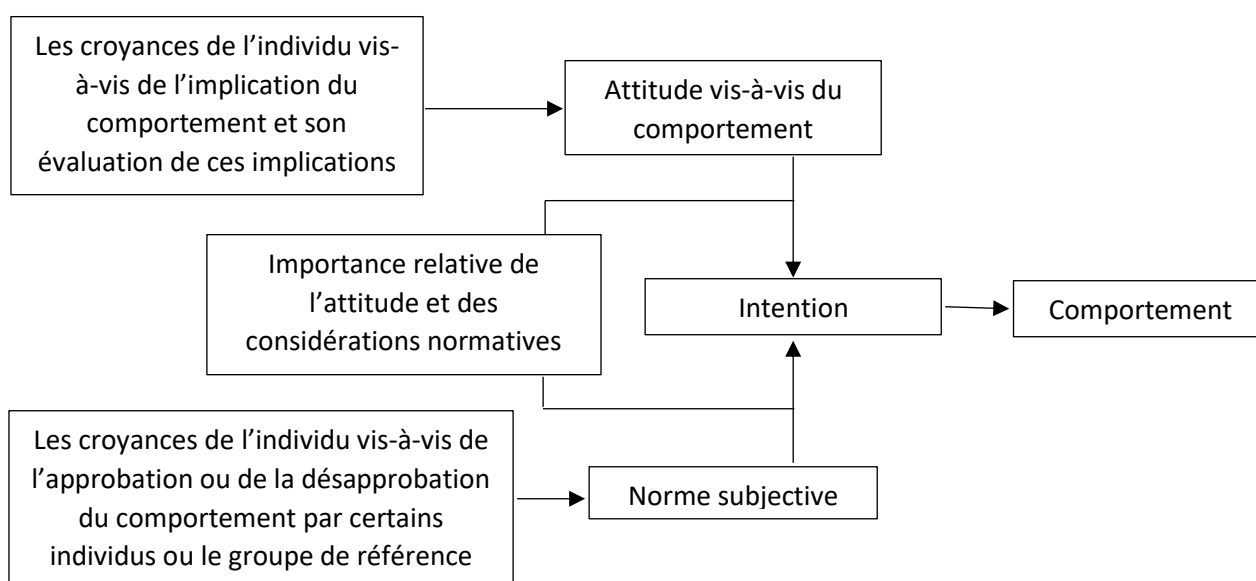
Les croyances de l’individu vis-à-vis de l’implication du comportement et son évaluation de ces implications

Attitude vis-à-vis du comportement

Importance relative de l’attitude et des considérations normatives

Intention

Comportement

Les croyances de l’individu vis-à-vis de l’approbation ou de la désapprobation du comportement par certains individus ou le groupe de référence

Norme subjective